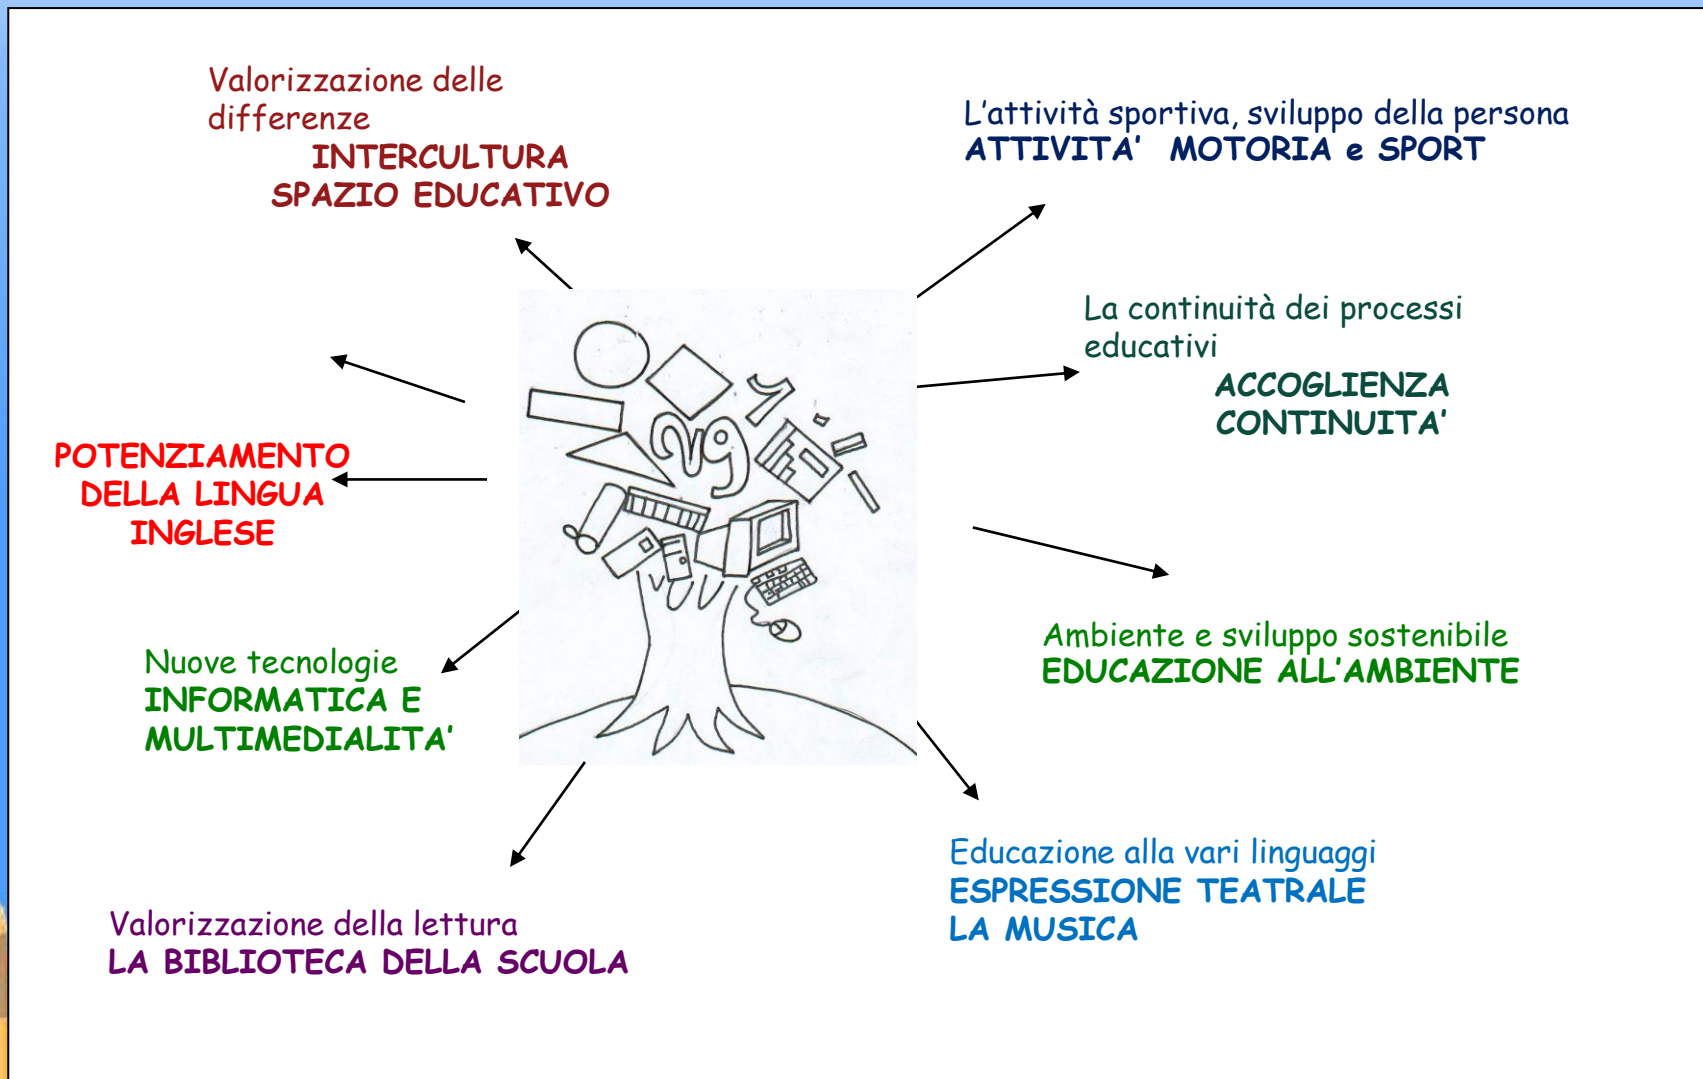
Valorizzazione delle differenze
INTERCULTURA
SPAZIO EDUCATIVO

L'attività sportiva, sviluppo della persona
ATTIVITA' MOTORIA e SPORT

La continuità dei processi educativi
ACCOGLIENZA
CONTINUITA'

POTENZIAMENTO DELLA LINGUA INGLESE

Nuove tecnologie
INFORMATICA E MULTIMEDIALITA'

Ambiente e sviluppo sostenibile
EDUCAZIONE ALL'AMBIENTE

Educazione alla vari linguaggi
ESPRESSIONE TEATRALE
LA MUSICA

Valorizzazione della lettura
LA BIBLIOTECA DELLA SCUOLA